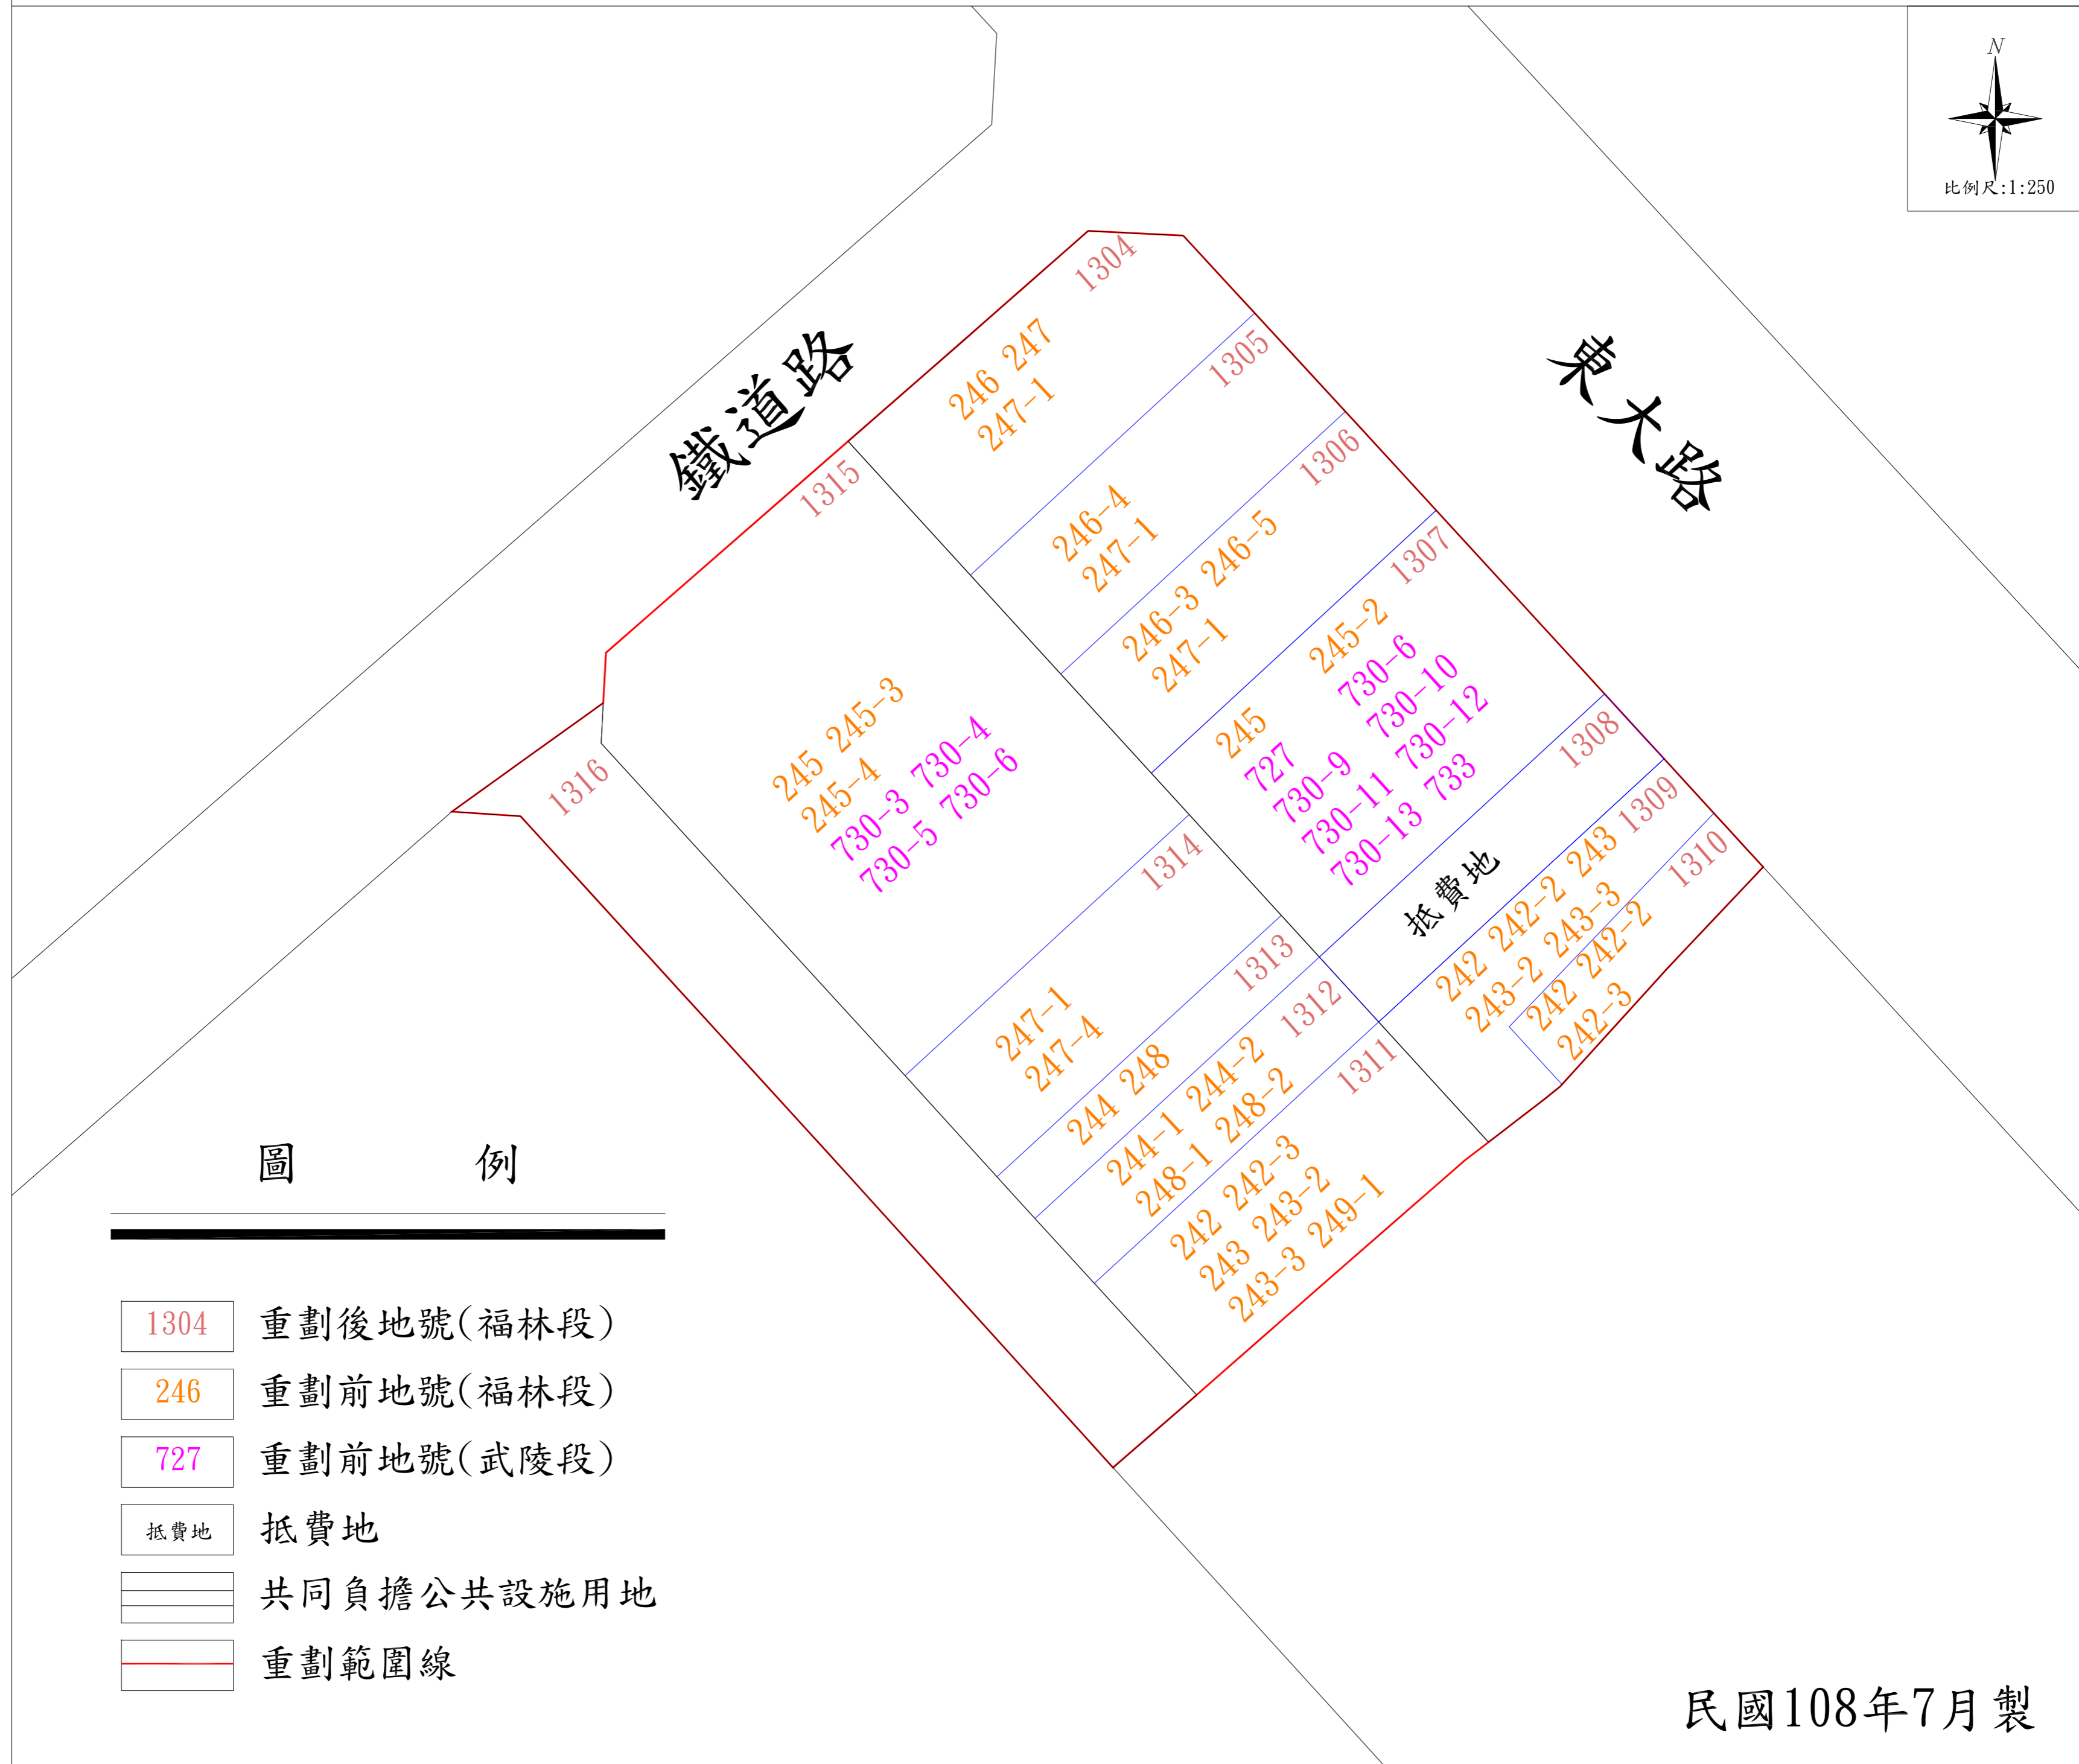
N
比例尺:1:250

鐵道路

東大路

1304
246 247
247-1

1305
246-4
247-1

1306
246-3 246-5
247-1

1307
245 245-2
727 730-6
730-9 730-10
730-11 730-12
730-13 733

1315
245 245-3
245-4
730-3 730-4
730-5 730-6

1316

1308
抵費地

1309
242 242-2 243
243-2 243-3

1310
242 242-2
242-3

1314
247-1
247-4

1313
244 248

1312
244-1 244-2
248-1 248-2

1311
242 242-3
243 243-2
243-3 249-1

圖 例

| 1304 | 重劃後地號(福林段) |
|---|---|
| 246 | 重劃前地號(福林段) |
| 727 | 重劃前地號(武陵段) |
| 抵費地 | 抵費地 |
| | 共同負擔公共設施用地 |
| | 重劃範圍線 |

民國108年7月製